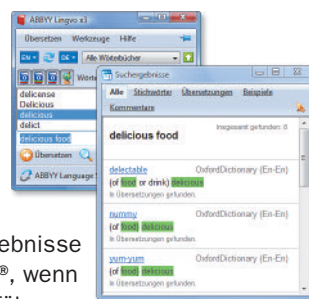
ABBYY Lingvo x3

Übersetzen Werkzeuge Hilfe

EN DE Alle Wörterbücher

Wört

delicense
Delicious
delicious
delict
delicious food

Übersetzen

ABBYY Language

Suchergebnisse

Alle Stichwörter Übersetzungen Beispiele Kommentare

delicious food

Insgesamt gefunden: 8

delectable OxfordDictionary (En-En)
(of food or drink) delicious
In Übersetzungen gefunden.

nummy OxfordDictionary (En-En)
(of food) delicious
In Übersetzungen gefunden.

yum-yum OxfordDictionary (En-En)
(of food) delicious
In Übersetzungen gefunden.

ebnisse
®, wenn